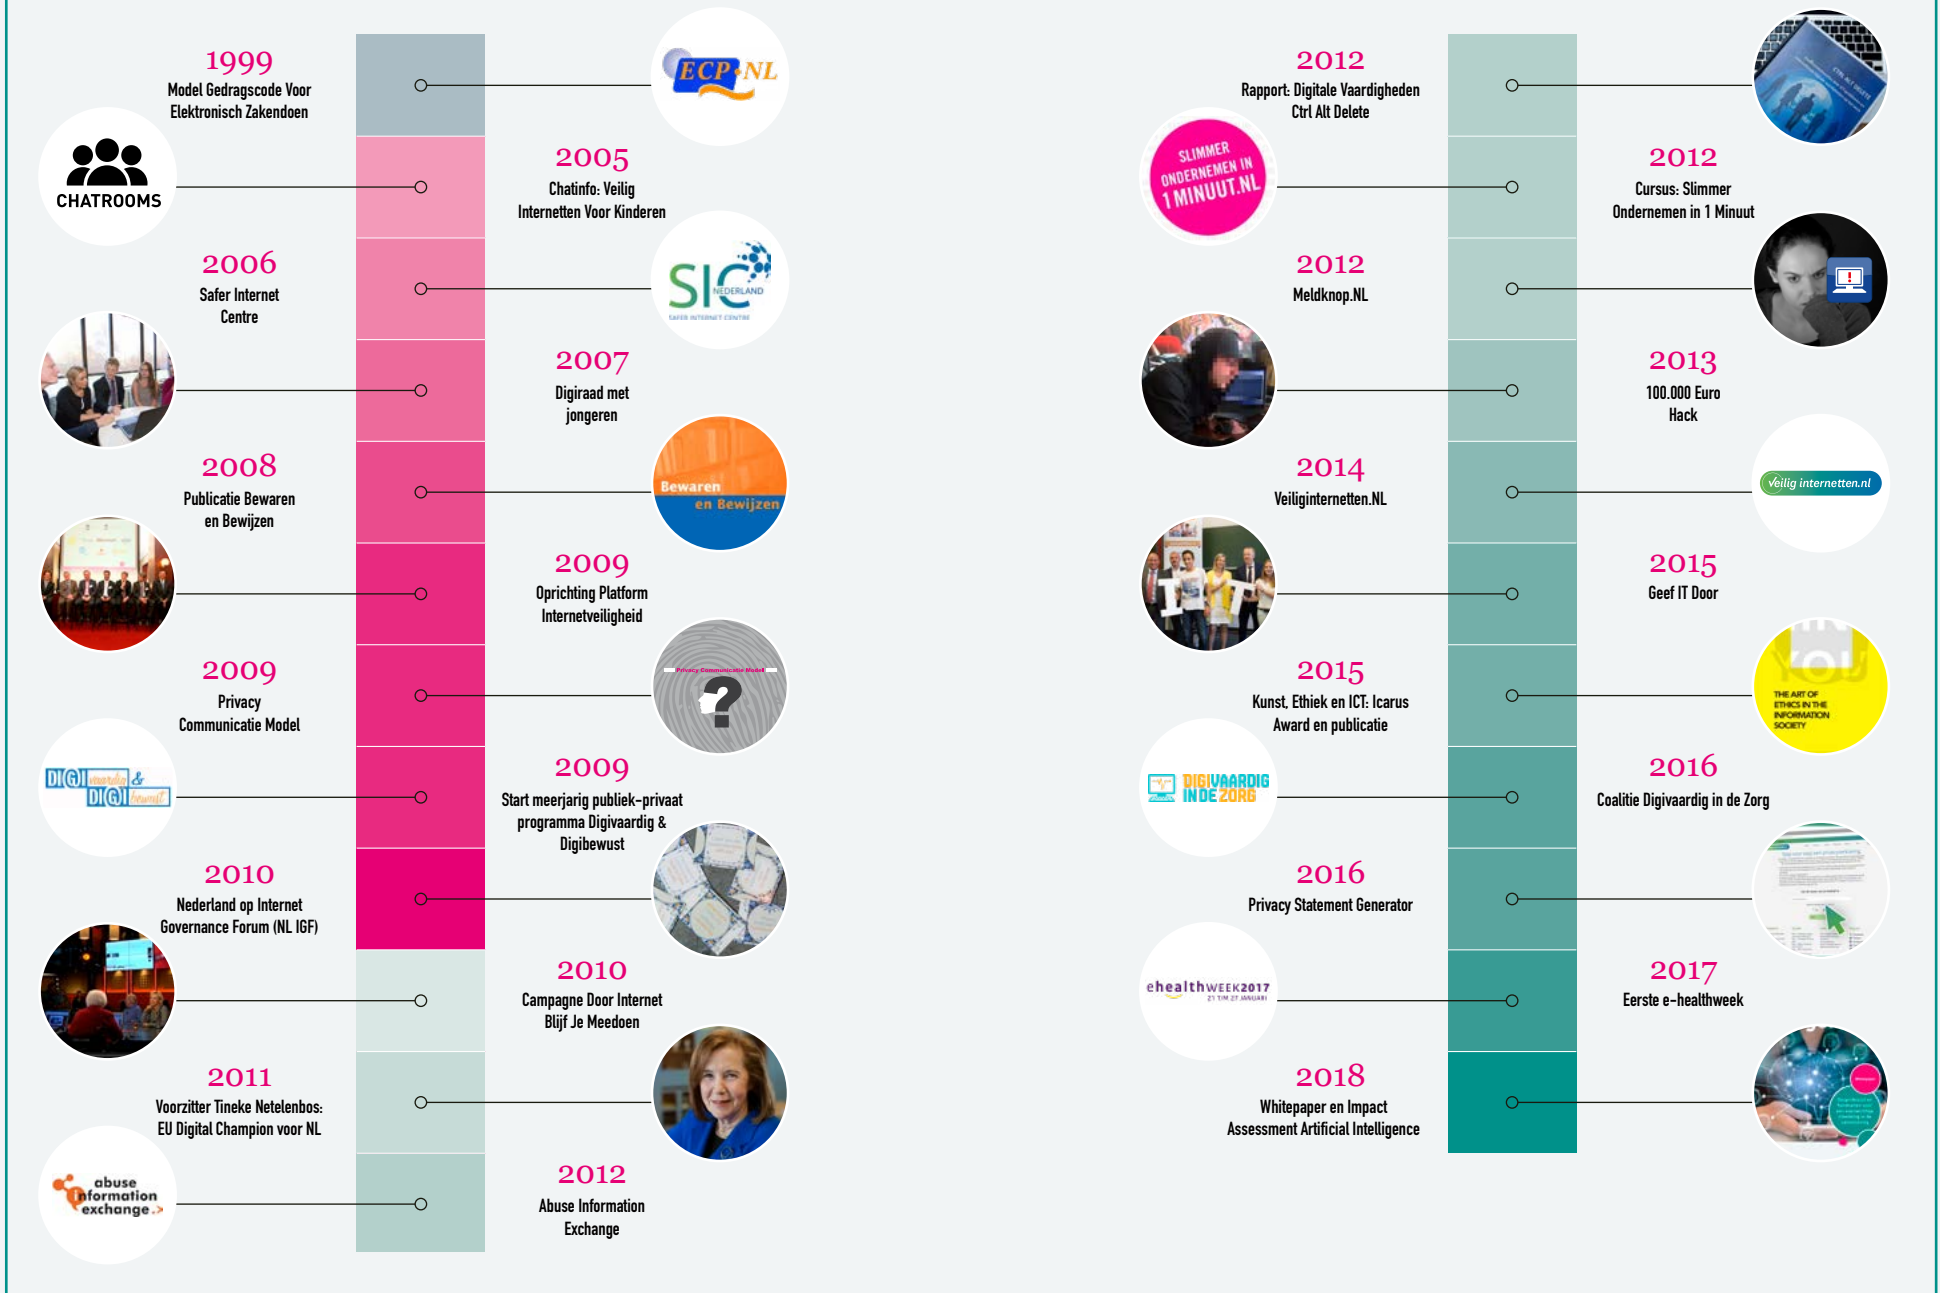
1999
Model Gedragscode Voor Elektronisch Zakendoen

ECP.NL

CHATROOMS

2005
Chatinfo: Veilig Internetten Voor Kinderen

2006
Safer Internet Centre

SIC NEDERLAND
SAFER INTERNET CENTRE

2007
Digiraad met jongeren

2008
Publicatie Bewaren en Bewijzen

Bewaren en Bewijzen

2009
Oprichting Platform Internetveiligheid

2009
Privacy Communicatie Model

Privacy Communicatie Model

DIGIvaardig & DIGIbewust

2009
Start meerjarig publiek-privaat programma Digivaardig & Digibewust

2010
Nederland op Internet Governance Forum (NL IGF)

2010
Campagne Door Internet Blijf Je Meedoen

2011
Voorzitter Tineke Netelenbos: EU Digital Champion voor NL

abuse information exchange

2012
Abuse Information Exchange

2012
Rapport: Digitale Vaardigheden Ctrl Alt Delete

SLIMMER ONDERNEMEN IN 1 MINUUT.NL

2012
Cursus: Slimmer Ondernemen in 1 Minuut

2012
Meldknop.NL

2013
100.000 Euro Hack

2014
Veiliginternetten.NL

veilig internetten.nl

2015
Geef IT Door

2015
Kunst, Ethiek en ICT: Icarus Award en publicatie

THE ART OF ETHICS IN THE INFORMATION SOCIETY

DIGIVAARDIG IN DE ZORG

2016
Coalitie Digivaardig in de Zorg

2016
Privacy Statement Generator

ehealthWEEK2017
23 T/M 27 JANUARI

2017
Eerste e-healthweek

2018
Whitepaper en Impact Assessment Artificial Intelligence